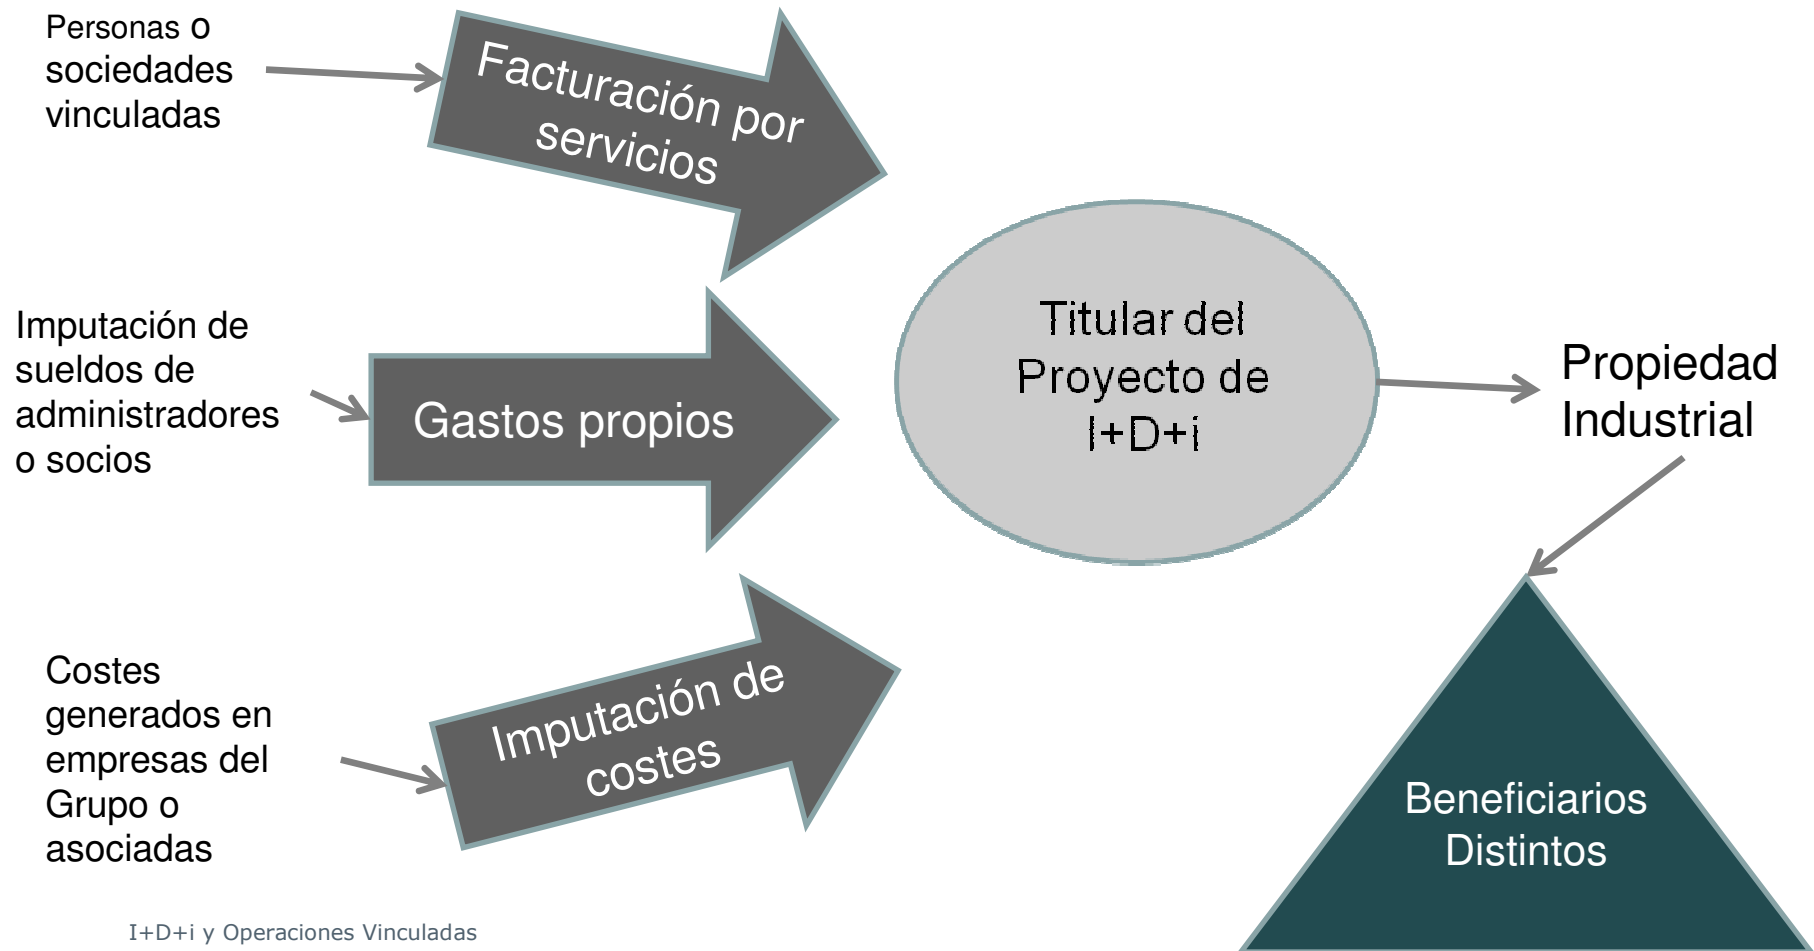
Personas o sociedades vinculadas

Facturación por servicios

Imputación de sueldos de administradores o socios

Gastos propios

Costes generados en empresas del Grupo o asociadas

Imputación de costes

Titular del Proyecto de I+D+i

Propiedad Industrial

Beneficiarios Distintos

I+D+i y Operaciones Vinculadas